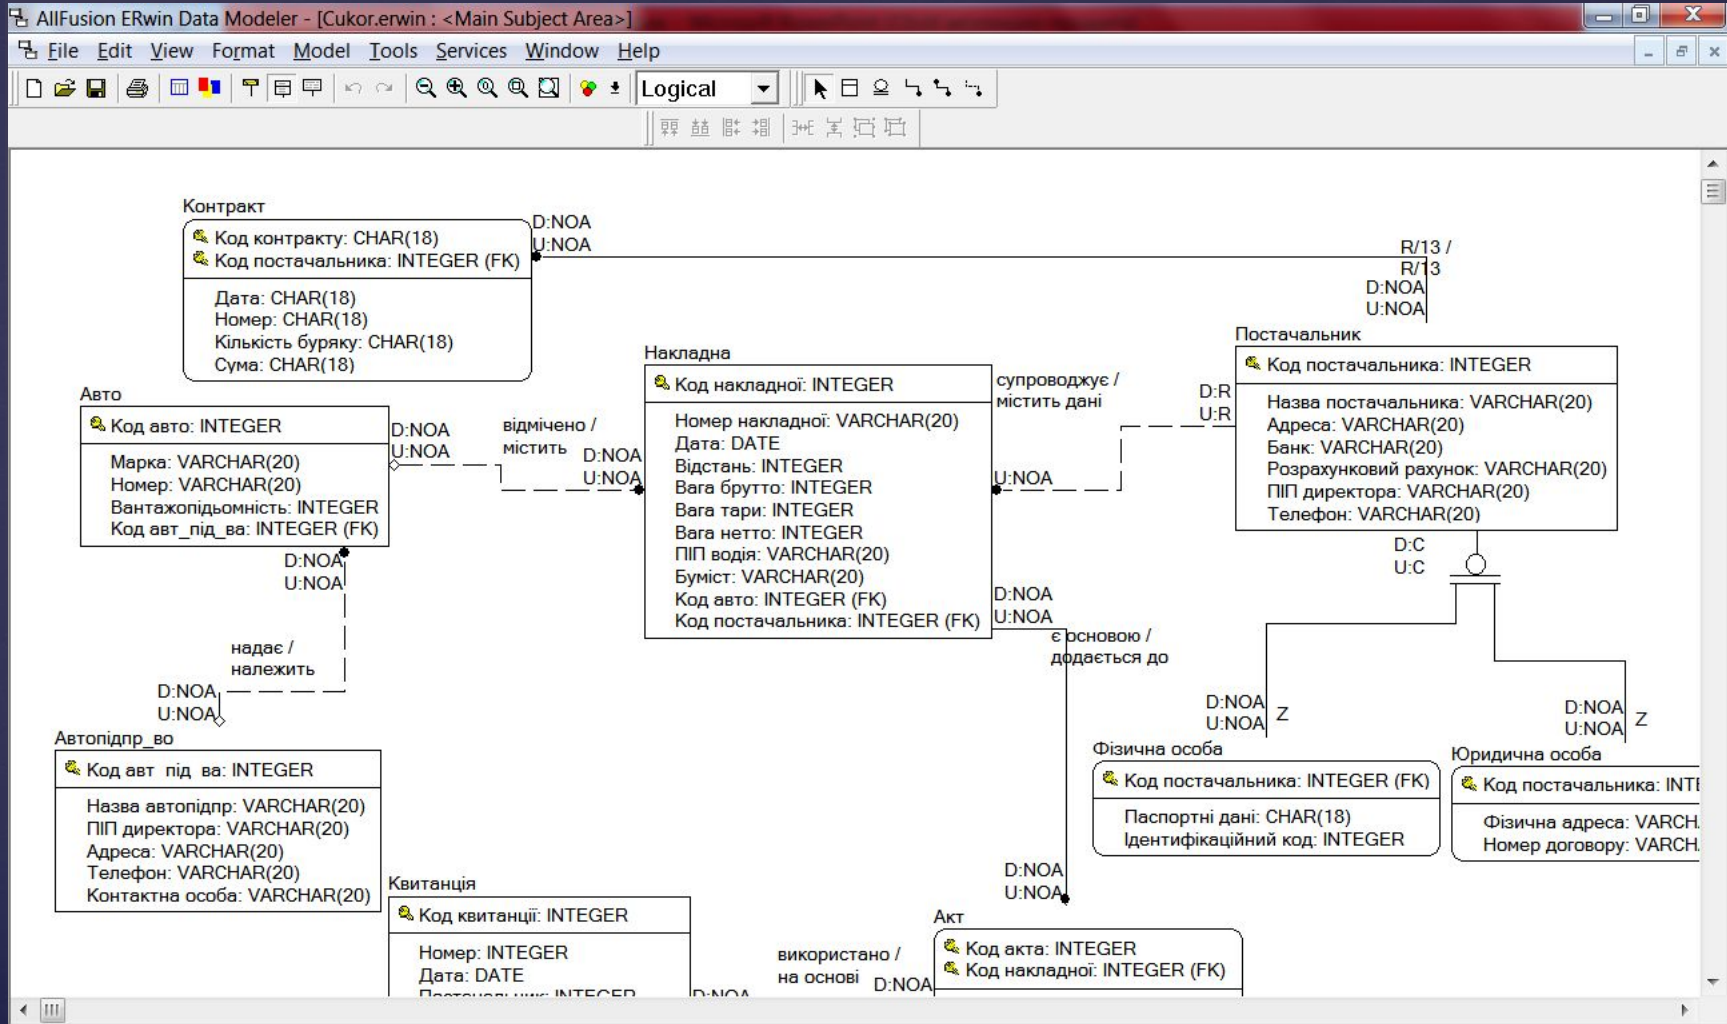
AllFusion ERwin Data Modeler - [Cukor.erwin : <Main Subject Area>]

File Edit View Format Model Tools Services Window Help

Logical

Контракт
Код контракту: CHAR(18)
Код постачальника: INTEGER (FK)
Дата: CHAR(18)
Номер: CHAR(18)
Кількість буряку: CHAR(18)
Сума: CHAR(18)

D:NOA
U:NOA

R/13 /
R/13
D:NOA
U:NOA

Постачальник
Код постачальника: INTEGER
Назва постачальника: VARCHAR(20)
Адреса: VARCHAR(20)
Банк: VARCHAR(20)
Розрахунковий рахунок: VARCHAR(20)
ПІП директора: VARCHAR(20)
Телефон: VARCHAR(20)

Накладна
Код накладної: INTEGER
Номер накладної: VARCHAR(20)
Дата: DATE
Відстань: INTEGER
Вага брутто: INTEGER
Вага тари: INTEGER
Вага нетто: INTEGER
ПІП водія: VARCHAR(20)
Бумісг: VARCHAR(20)
Код авто: INTEGER (FK)
Код постачальника: INTEGER (FK)

супроводжує /
містить дані
D:R
U:R
U:NOA

Авто
Код авто: INTEGER
Марка: VARCHAR(20)
Номер: VARCHAR(20)
Вантажопідьомність: INTEGER
Код авт_під_ва: INTEGER (FK)

D:NOA
U:NOA
відмічено /
містить
D:NOA
U:NOA

D:NOA
U:NOA
надає /
належить
D:NOA
U:NOA

D:C
U:C

D:NOA
U:NOA
є основою /
додається до

D:NOA
U:NOA Z
D:NOA
U:NOA Z

Автопідпр_во
Код авт під ва: INTEGER
Назва автопідпр: VARCHAR(20)
ПІП директора: VARCHAR(20)
Адреса: VARCHAR(20)
Телефон: VARCHAR(20)
Контактна особа: VARCHAR(20)

Фізична особа
Код постачальника: INTEGER (FK)
Паспортні дані: CHAR(18)
Ідентифікаційний код: INTEGER

Юридична особа
Код постачальника: INTE
Фізична адреса: VARCH
Номер договору: VARCH

D:NOA
U:NOA

Квитанція
Код квитанції: INTEGER
Номер: INTEGER
Дата: DATE
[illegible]
D:NOA

використано /
на основі
D:NOA

Акт
Код акта: INTEGER
Код накладної: INTEGER (FK)